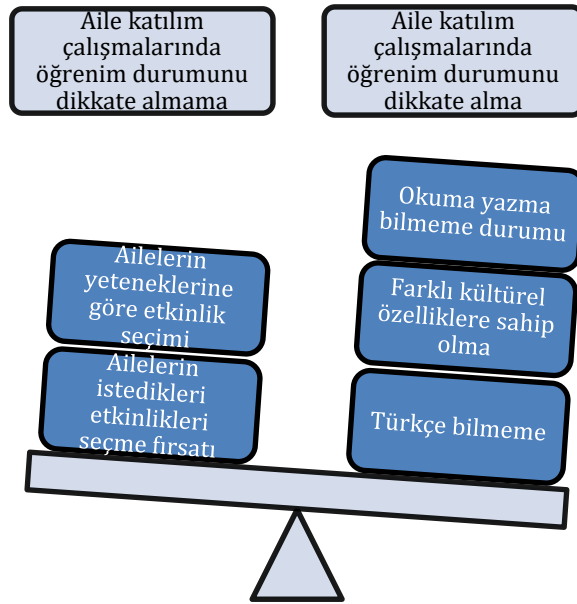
Aile katılım çalışmalarında öğrenim durumunu dikkate almama

Aile katılım çalışmalarında öğrenim durumunu dikkate alma

Ailelerin yeteneklerine göre etkinlik seçimi

Ailelerin istedikleri etkinlikleri seçme fırsatı

Okuma yazma bilmeme durumu

Farklı kültürel özelliklere sahip olma

Türkçe bilmeme